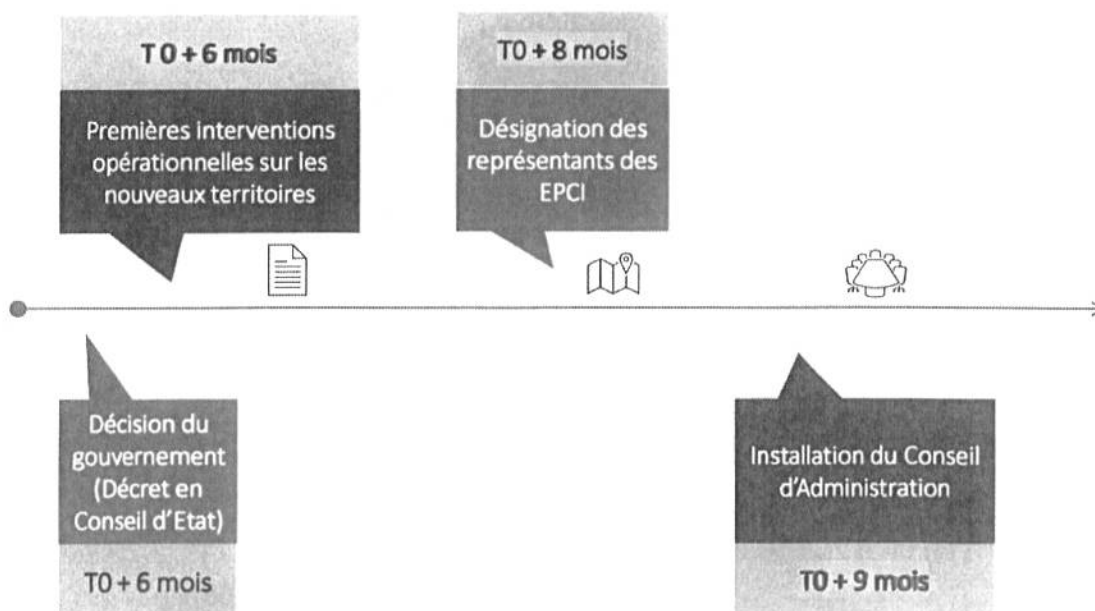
T 0 + 6 mois

Premières interventions opérationnelles sur les nouveaux territoires

T0 + 8 mois

Désignation des représentants des EPCI

Décision du gouvernement (Décret en Conseil d'Etat)

T0 + 6 mois

Installation du Conseil d'Administration

T0 + 9 mois